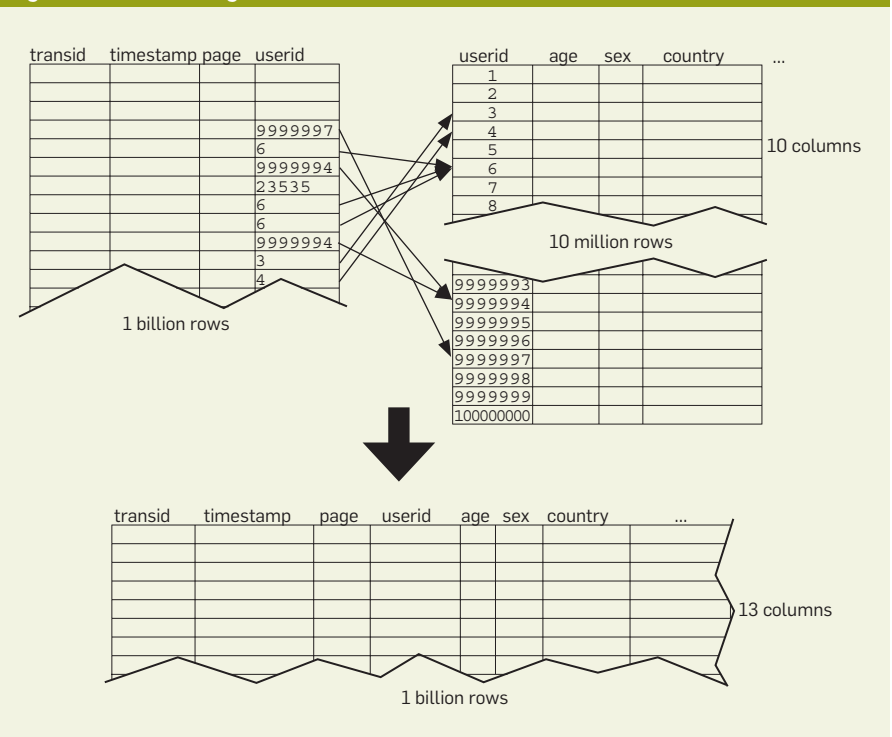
| transid | timestamp | page | userid |
|---|---|---|---|
| | | | |
| | | | |
| | | | |
| | | | |
| | | | 9999997 |
| | | | 6 |
| | | | 9999994 |
| | | | 23535 |
| | | | 6 |
| | | | 6 |
| | | | 9999994 |
| | | | 3 |
| | | | 4 |

1 billion rows

| userid | age | sex | country | ... |
|---|---|---|---|---|
| 1 | | | | |
| 2 | | | | |
| 3 | | | | |
| 4 | | | | |
| 5 | | | | |
| 6 | | | | |
| 7 | | | | |
| 8 | | | | |

10 columns

10 million rows

| | | | |
|---|---|---|---|
| 9999993 | | | |
| 9999994 | | | |
| 9999995 | | | |
| 9999996 | | | |
| 9999997 | | | |
| 9999998 | | | |
| 9999999 | | | |
| 100000000 | | | |

| transid | timestamp | page | userid | age | sex | country | ... |
|---|---|---|---|---|---|---|---|
| | | | | | | | |

13 columns

1 billion rows